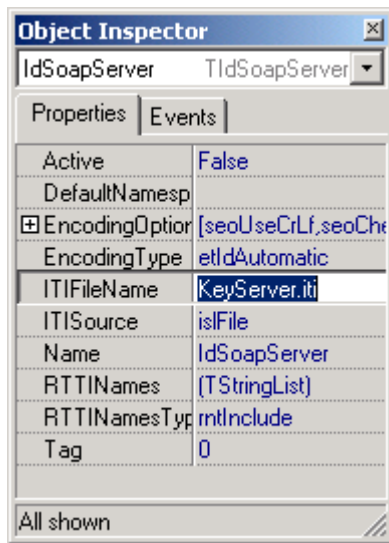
Object Inspector

IdSoapServer TIdSoapServer

Properties | Events

| | |
|---|---|
| Active | False |
| DefaultNamesp | |
| ⊞EncodingOptior | [seoUseCrLf,seoChe |
| EncodingType | etIdAutomatic |
| ITIFileName | KeyServer.iti |
| ITISource | islFile |
| Name | IdSoapServer |
| RTTINames | (TStringList) |
| RTTINamesTyp | rntInclude |
| Tag | 0 |

All shown